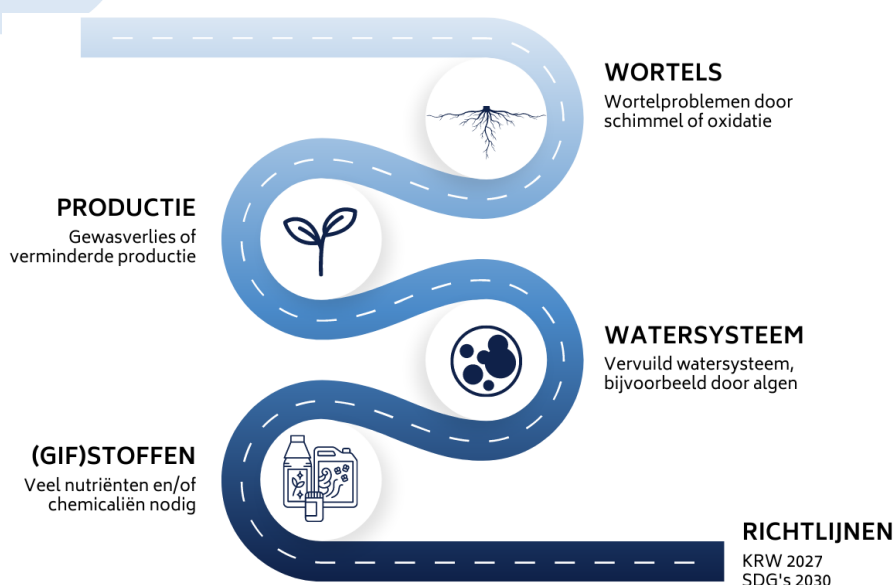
WORTELS
Wortelproblemen door schimmel of oxidatie

PRODUCTIE
Gewasverlies of verminderde productie

WATERSYSTEEM
Vervuild watersysteem, bijvoorbeeld door algen

(GIF)STOFFEN
Veel nutriënten en/of chemicaliën nodig

RICHTLIJNEN
KRW 2027
SDG's 2030